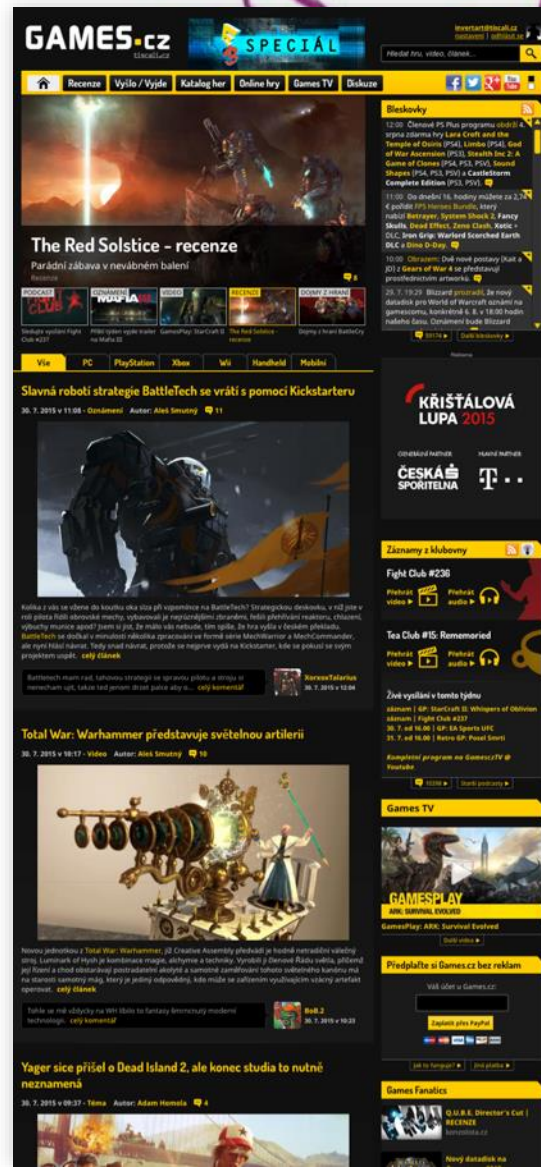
GAMES.cz

SPECIÁL

Hledat hru, video, článek...

Recenze | Vyšlo / Vyjde | Katalog her | Online hry | Games TV | Diskuze

Bleskovky

12:00 Členové PS Plus programu obdrží 4. srpna zdarma hry Lara Croft and the Temple of Osiris (PS4), Limbo (PS4), God of War Ascension (PS3), Stealth Inc 2: A Game of Clones (PS4, PS3, PSV), Sound Shapes (PS4, PS3, PSV) a CastleStorm Complete Edition (PS3, PSV).

11:00 Do dnešní 16. hodiny můžete za 2,74 € pořídit FPS Heroes Bundle, který nabízí Betrayer, System Shock 2, Fancy Skulls, Dead Effect, Zeno Clash, Xotic + DLC, Iron Grip: Warlord Scorched Earth DLC a Dino D-Day.

10:00 Obrazem: Dvě nové postavy (Kait a JD) z Gears of War 4 se představují prostřednictvím artworků.

29. 7. 19:29 Blizzard prozradil, že nový datadisk pro World of Warcraft oznámí na gamescomu, konkrétně 6. 8. v 18:00 hodin našeho času. Oznámení bude Blizzard

Další bleskovky ▸

The Red Solstice – recenze

Parádní zábava v nevábném balení

Recenze

PODCAST | OZNÁMENÍ | VIDEO | RECENZE | DOJMY Z HRANÍ

Sledujte vysílání Fight Club #237 | Příští týden vyjde trailer na Mafia III | GameSpylay: StarCraft II | The Red Solstice - recenze | Dojmy z hraní BattleCry

Reklama

KŘIŠŤÁLOVÁ LUPA 2015

ČESKÁ SPOŘITELNA

Vše | PC | PlayStation | Xbox | Wii | Handheld | Mobilní

Slavná robotí strategie BattleTech se vrátí s pomocí Kickstarteru

30. 7. 2015 v 11:08 - Oznámení Autor: Aleš Smutný 11

Kolika z vás se vžene do koutku oka slza při vzpomínce na BattleTech? Strategickou deskovku, v níž jste v roli pilota řídili obrovské mechy, vybavovali je nejrůznějšími zbraněmi, řešili přehřívání reaktoru, chlazení, výbuchy munice apod? Jsem si jist, že málo vás nebude, tím spíše, že hra vyšla i v českém překladu. BattleTech se dočkal v minulosti několika zpracování ve formě série MechWarrior a MechCommander, ale nyní hlásí návrat. Tedy snad návrat, protože se nejprve vydá na Kickstarter, kde se pokusí se svým projektem uspět. celý článek

Battletech mam rad, lahovou strategii se spravou pilotu a stroju si nenecham ujit, takze ted jenom drzet palce aby si... celý komentář

XorexxTalarius 30. 7. 2015 v 12:04

Záznamy z klubovny

Fight Club #236

Přehrát video ▸ Přehrát audio ▸

Tea Club #15: Rememoried

Přehrát video ▸ Přehrát audio ▸

Živé vysílání v tomto týdnu

záznam | GP: StarCraft II: Whispers of Oblivion
záznam | Fight Club #237
30. 7. od 16.00 | GP: EA Sports UFC
31. 7. od 16.00 | Retro GP: Pixel Smrti

Kompletní program na GamescZTV @ Youtube

Starší podcasty ▸

Total War: Warhammer představuje světelnou artilerii

30. 7. 2015 v 10:17 - Video Autor: Aleš Smutný 10

Novou jednotkou z Total War: Warhammer, již Creative Assembly předvádí je hodně netradiční válečný stroj. Luminark of Hysh je kombinace magie, alchymie a techniky. Vyrobili ji členové Řádu světla, přičemž její řízení a chod obstarávají postradatelní akolyté a samotné zaměřování tohoto světelného kanónu má na starosti samotný mág, který je jediný odpovědný, kdo může se zařízením využívajícím vzácný artefakt operovat. celý článek

Tohle se mě vždycky na WH líbilo to fantasy šmrncnutý moderní technologii. celý komentář

BoB.2 30. 7. 2015 v 10:23

Games TV

GAMESPLAY ARK: SURVIVAL EVOLVED

GamesPlay: ARK: Survival Evolved

Další videa ▸

Předplaťte si Games.cz bez reklam

Váš účet u Games.cz:

Zaplatit přes PayPal

Jak to funguje? | Jiná platba

Yager sice přišel o Dead Island 2, ale konec studia to nutně neznamená

30. 7. 2015 v 09:37 - Téma Autor: Adam Homola 4

Games Fanatics

Q.U.B.E. Director's Cut | RECENZE

Nový datadisk na